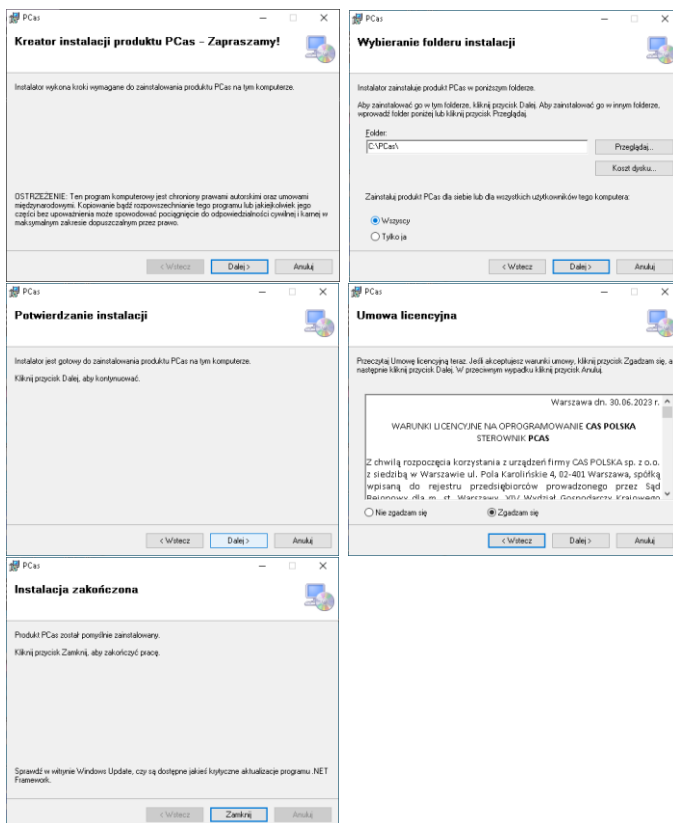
PCas

Kreator instalacji produktu PCas - Zapraszamy!

Instalator wykona kroki wymagane do zainstalowania produktu PCas na tym komputerze.

OSTRZEŻENIE: Ten program komputerowy jest chroniony prawami autorskimi oraz umowami międzynarodowymi. Kopiowanie bądź rozpowszechnianie tego programu lub jakiejkolwiek jego części bez upoważnienia może spowodować pociągnięcie do odpowiedzialności cywilnej i karnej w maksymalnym zakresie dopuszczalnym przez prawo.

< Wstecz | Dalej > | Anuluj

PCas

Wybieranie folderu instalacji

Instalator zainstaluje produkt PCas w poniższym folderze.

Aby zainstalować go w tym folderze, kliknij przycisk Dalej. Aby zainstalować go w innym folderze, wprowadź folder poniżej lub kliknij przycisk Przeglądaj.

Folder:
C:\PCas\

Przeglądaj...

Koszt dysku...

Zainstaluj produkt PCas dla siebie lub dla wszystkich użytkowników tego komputera:

Wszyscy
Tylko ja

< Wstecz | Dalej > | Anuluj

PCas

Potwierdzanie instalacji

Instalator jest gotowy do zainstalowania produktu PCas na tym komputerze.

Kliknij przycisk Dalej, aby kontynuować.

< Wstecz | Dalej > | Anuluj

PCas

Umowa licencyjna

Przeczytaj Umowę licencyjną teraz. Jeśli akceptujesz warunki umowy, kliknij przycisk Zgadzam się, a następnie kliknij przycisk Dalej. W przeciwnym wypadku kliknij przycisk Anuluj.

Warszawa dn. 30.06.2023 r.

WARUNKI LICENCYJNE NA OPROGRAMOWANIE CAS POLSKA STEROWNIK PCAS

Z chwilą rozpoczęcia korzystania z urządzeń firmy CAS POLSKA sp. z o.o. z siedzibą w Warszawie ul. Pola Karolińskie 4, 02-401 Warszawa, spółką wpisaną do rejestru przedsiębiorców prowadzonego przez Sąd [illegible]

Nie zgadzam się
Zgadzam się

< Wstecz | Dalej > | Anuluj

PCas

Instalacja zakończona

Produkt PCas został pomyślnie zainstalowany.

Kliknij przycisk Zamknij, aby zakończyć pracę.

Sprawdź w witrynie Windows Update, czy są dostępne jakieś krytyczne aktualizacje programu .NET Framework.

< Wstecz | Zamknij | Anuluj